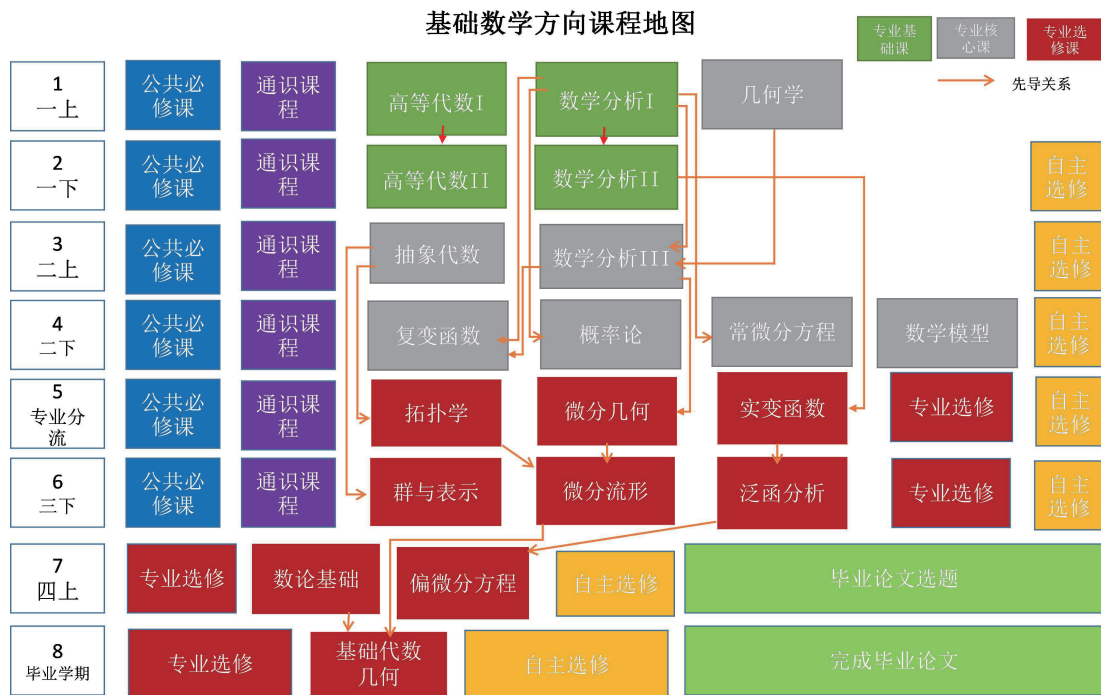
基础数学方向课程地图

专业基础课
专业核心课
专业选修课
先导关系

1
一上
公共必修课
通识课程
高等代数I
数学分析I
几何学

2
一下
公共必修课
通识课程
高等代数II
数学分析II
自主选修

3
二上
公共必修课
通识课程
抽象代数
数学分析III
自主选修

4
二下
公共必修课
通识课程
复变函数
概率论
常微分方程
数学模型
自主选修

5
专业分流
公共必修课
通识课程
拓扑学
微分几何
实变函数
专业选修
自主选修

6
三下
公共必修课
通识课程
群与表示
微分流形
泛函分析
专业选修
自主选修

7
四上
专业选修
数论基础
偏微分方程
自主选修
毕业论文选题

8
毕业学期
专业选修
基础代数几何
自主选修
完成毕业论文